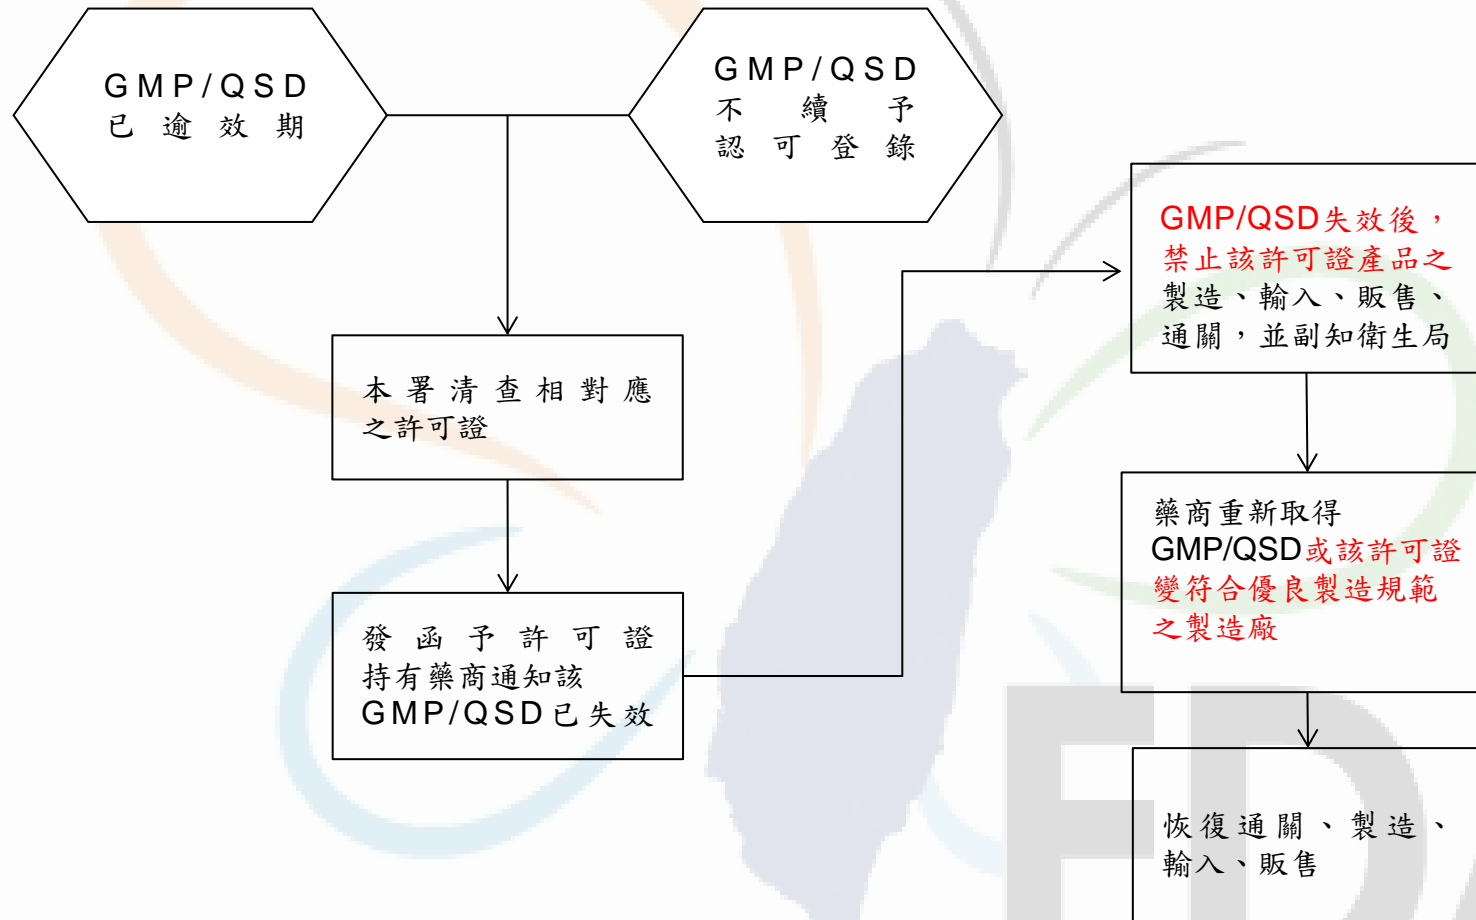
GMP/QSD 已逾效期

GMP/QSD 不續予認可登錄

本署清查相對應之許可證

發函予許可證持有藥商通知該 GMP/QSD已失效

GMP/QSD失效後，禁止該許可證產品之製造、輸入、販售、通關，並副知衛生局

藥商重新取得 GMP/QSD或該許可證變符合優良製造規範之製造廠

恢復通關、製造、輸入、販售

FD